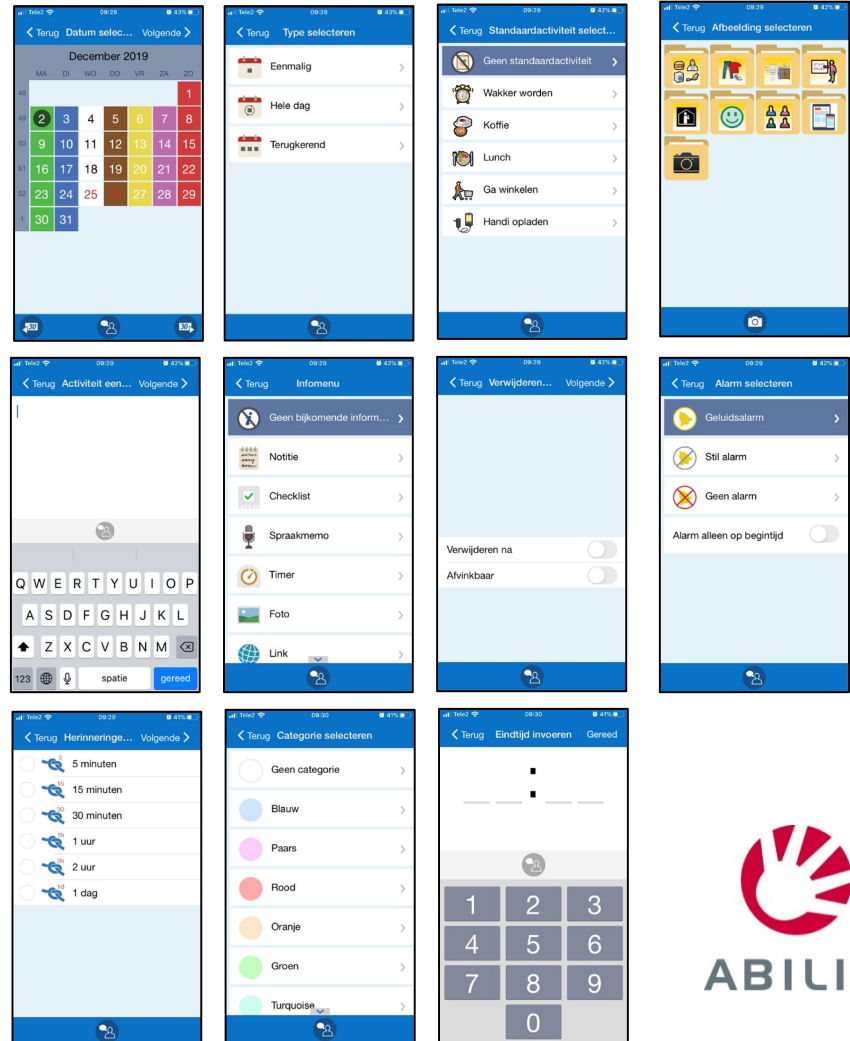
Tele2 09:28 43%
Terug Datum selec... Volgende
December 2019
MA DI WO DO VR ZA ZO
48 1
49 2 3 4 5 6 7 8
50 9 10 11 12 13 14 15
51 16 17 18 19 20 21 22
52 23 24 25 26 27 28 29
1 30 31

Tele2 09:28 43%
Terug Type selecteren
Eenmalig
Hele dag
Terugkerend

Tele2 09:29 42%
Terug Standaardactiviteit select...
Geen standaardactiviteit
Wakker worden
Koffie
Lunch
Ga winkelen
Handi opladen

Tele2 09:29 42%
Terug Afbeelding selecteren

Tele2 09:29 42%
Terug Activiteit een... Volgende
Q W E R T Y U I O P
A S D F G H J K L
Z X C V B N M
123 spatie gereed

Tele2 09:29 42%
Terug Infomenu
Geen bijkomende inform...
Notitie
Checklist
Spraakmemo
Timer
Foto
Link

Tele2 09:29 42%
Terug Verwijderen... Volgende
Verwijderen na
Afvinkbaar

Tele2 09:29 42%
Terug Alarm selecteren
Geluidsalarm
Stil alarm
Geen alarm
Alarm alleen op begintijd

Tele2 09:29 41%
Terug Herinneringe... Volgende
5 minuten
15 minuten
30 minuten
1 uur
2 uur
1 dag

Tele2 09:30 41%
Terug Categorie selecteren
Geen categorie
Blauw
Paars
Rood
Oranje
Groen
Turquoise

Tele2 09:30 41%
Terug Eindtijd invoeren Gereed
:
1 2 3
4 5 6
7 8 9
0

ABILI